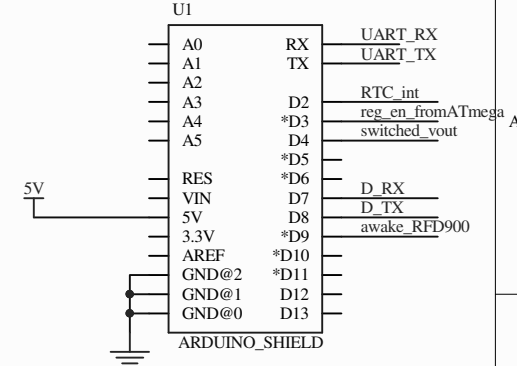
U1

A0
A1
A2
A3
A4
A5

RES
VIN
5V
3.3V
AREF
GND@2
GND@1
GND@0

RX
TX

D2
*D3
D4
*D5
*D6
D7
D8
*D9
*D10
*D11
D12
D13

UART_RX
UART_TX
RTC_int
reg_en_fromATmega
switched_vout
D_RX
D_TX
awake_RFD900

5V

A

ARDUINO_SHIELD